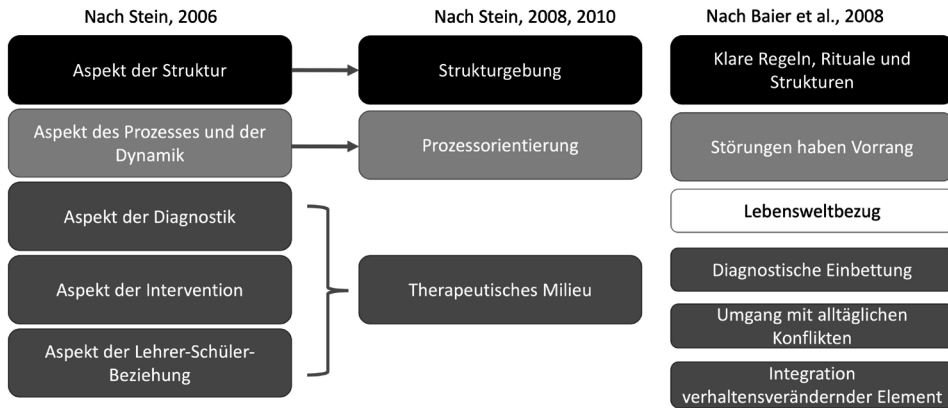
Nach Stein, 2006

Aspekt der Struktur

Aspekt des Prozesses und der Dynamik

Aspekt der Diagnostik

Aspekt der Intervention

Aspekt der Lehrer-Schüler-Beziehung

Nach Stein, 2008, 2010

Strukturgebung

Prozessorientierung

Therapeutisches Milieu

Nach Baier et al., 2008

Klare Regeln, Rituale und Strukturen

Störungen haben Vorrang

Lebensweltbezug

Diagnostische Einbettung

Umgang mit alltäglichen Konflikten

Integration verhaltensverändernder Element